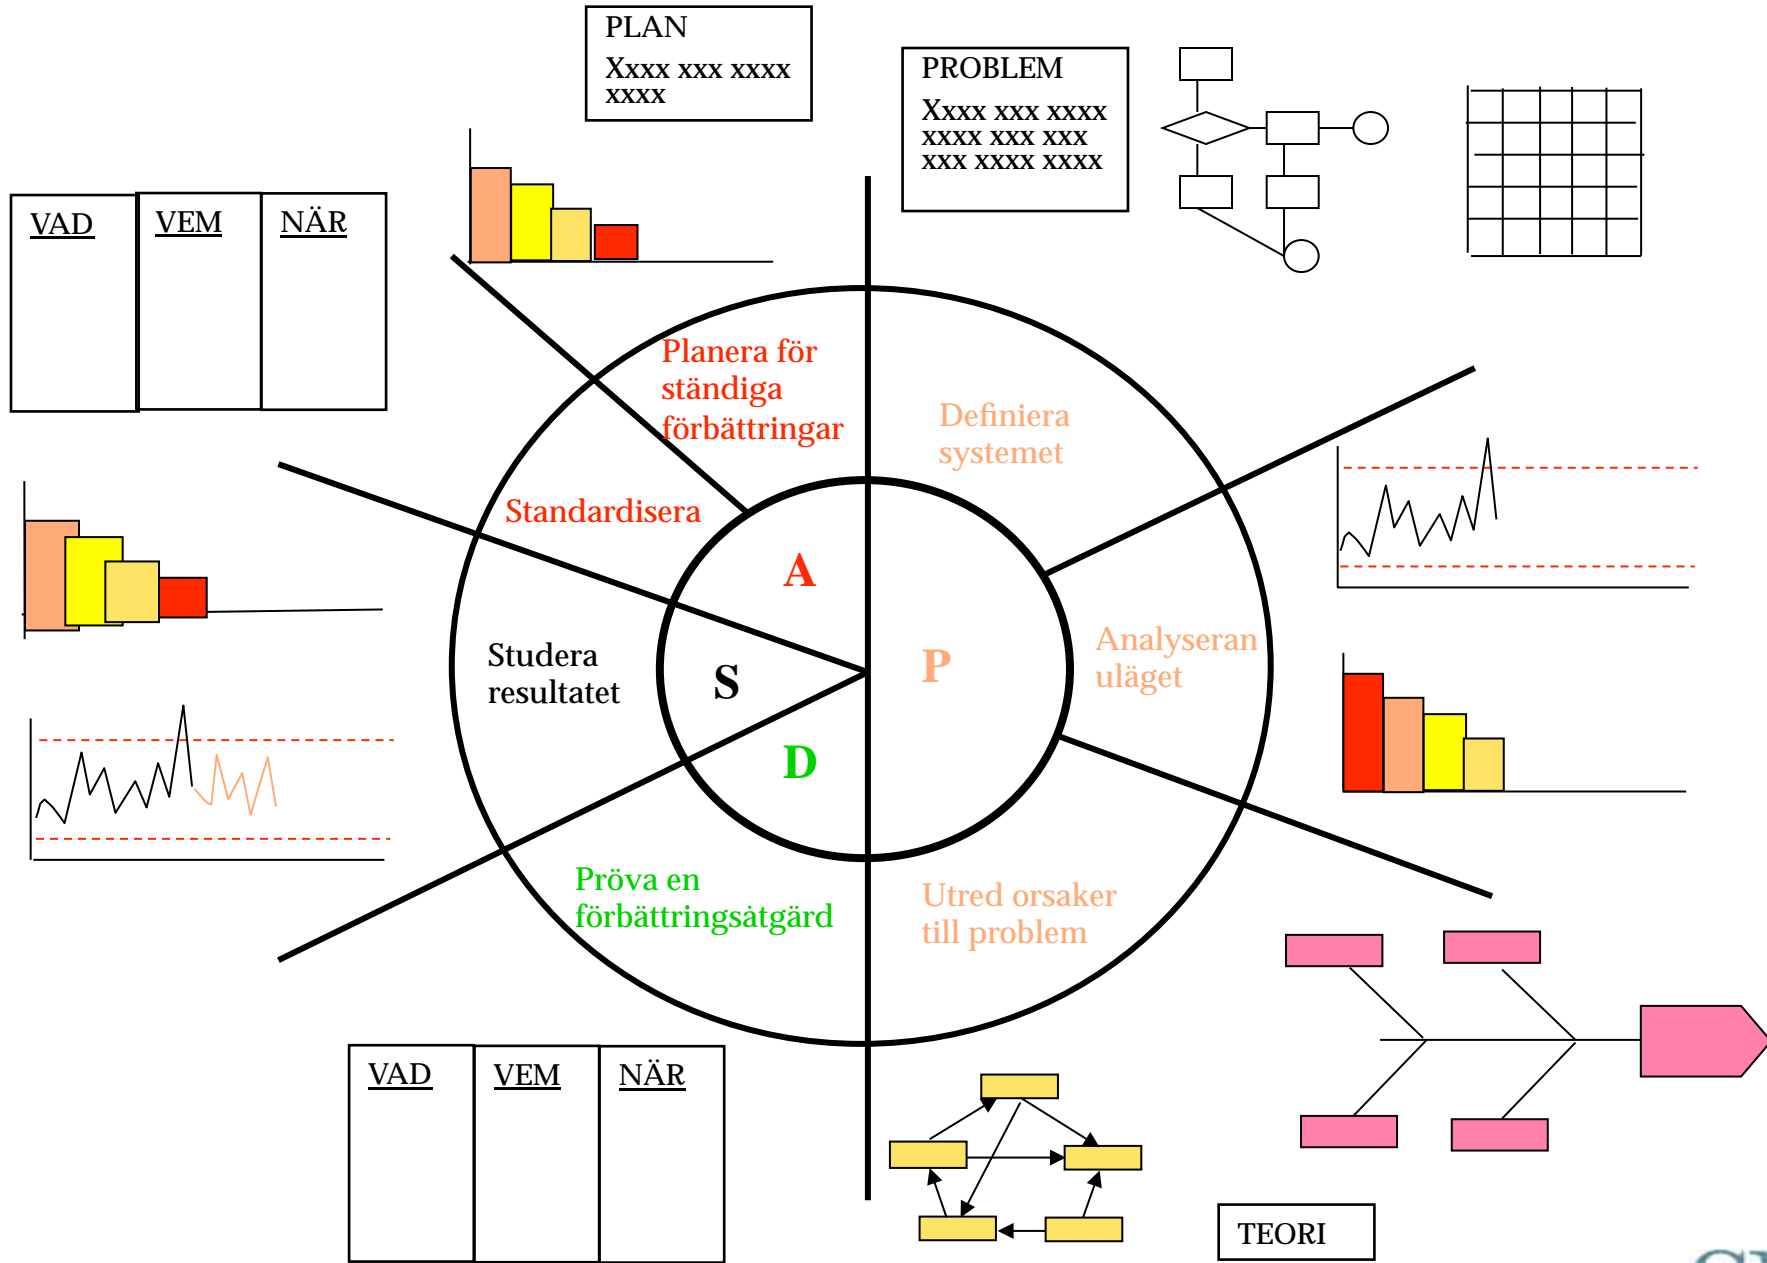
PLAN
Xxxx xxx xxxx xxxx

PROBLEM
Xxxx xxx xxxx xxxx xxx xxx xxx xxxx xxxx

| VAD | VEM | NÄR |
|---|---|---|

Planera för ständiga förbättringar

Definiera systemet

Standardisera

A

Studera resultatet

S

P

Analyseran uläget

D

Pröva en förbättringsåtgärd

Utred orsaker till problem

| VAD | VEM | NÄR |
|---|---|---|

TEORI